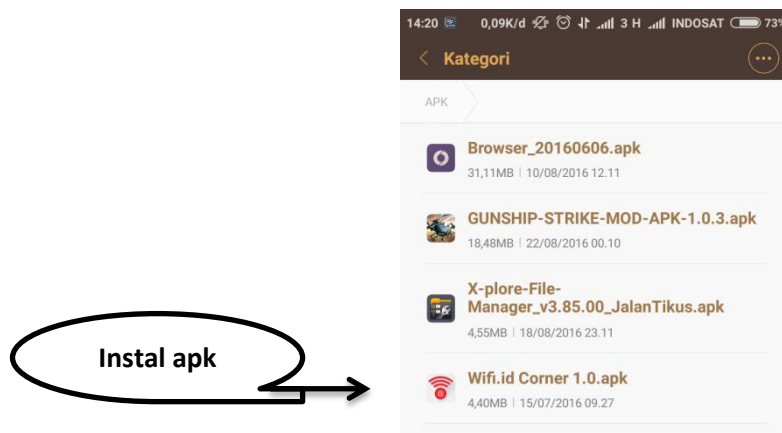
14:20 0,09K/d 3 H INDOSAT 73

Kategori

APK

Browser_20160606.apk
31,11MB | 10/08/2016 12.11

GUNSHIP-STRIKE-MOD-APK-1.0.3.apk
18,48MB | 22/08/2016 00.10

X-plore-File-Manager_v3.85.00_JalanTikus.apk
4,55MB | 18/08/2016 23.11

Instal apk

Wifi.id Corner 1.0.apk
4,40MB | 15/07/2016 09.27